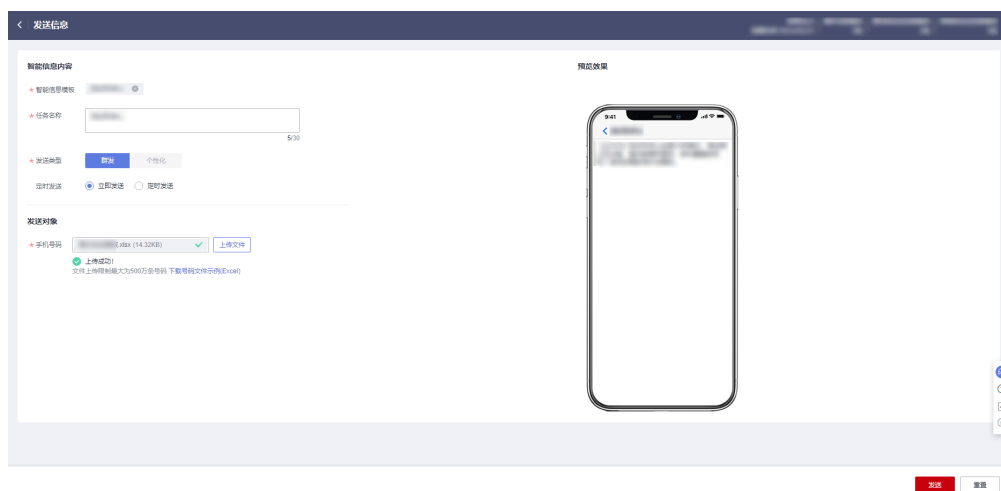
< 发送信息

智能信息内容

* 智能信息模板 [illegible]

* 任务名称 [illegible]
5/30

* 发送类型 群发 个性化

定时发送 立即发送 定时发送

发送对象

* 手机号码 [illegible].xlsx (14.32KB) 上传文件
上传成功！
文件上传限制最大为500万条号码 下载号码文件示例(Excel)

预览效果

9:41

发送 重置